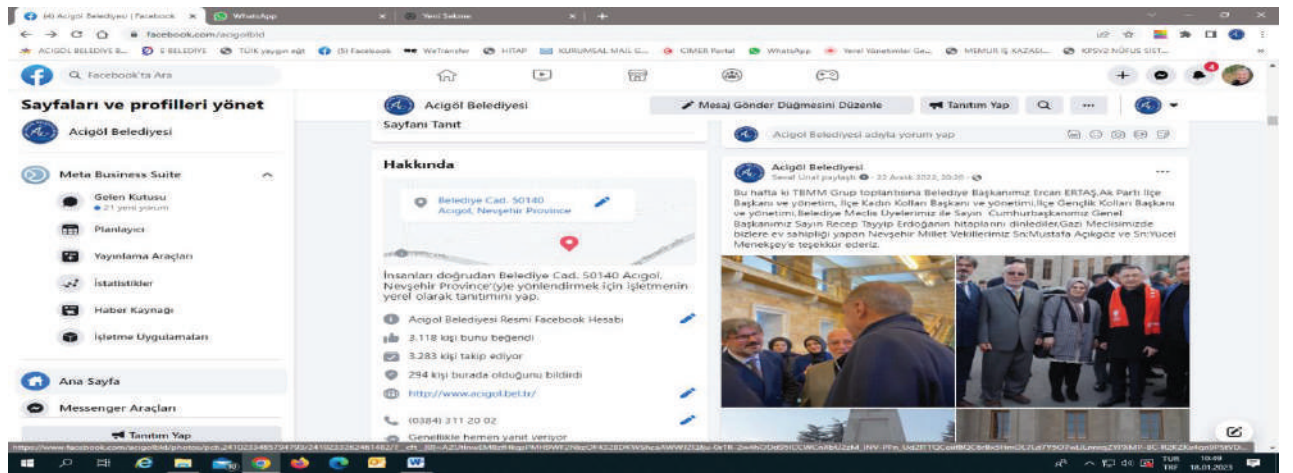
(4) Acıgöl Belediyesi | Facebook × WhatsApp × Yeni Sekme × +

facebook.com/acigolbld

ACIGÖL BELEDIYE B... E BELEDIYE TÜİK yaygın eğt (5) Facebook WeTransfer HİTAP KURUMSAL MAIL G... CİMER Portal WhatsApp Yerel Yönetimler Ge... MEMUR İŞ KAZASI... KPSV2 NÜFUS SİST...

Facebook'ta Ara

Sayfaları ve profilleri yönet

Acıgöl Belediyesi

Meta Business Suite

Gelen Kutusu
21 yeni yorum

Planlayıcı

Yayınlama Araçları

İstatistikler

Haber Kaynağı

İşletme Uygulamaları

Ana Sayfa

Messenger Araçları

Tanıtım Yap

Acıgöl Belediyesi

Mesaj Gönder Düğmesini Düzenle

Tanıtım Yap

...

Sayfanı Tanıt

Hakkında

Belediye Cad. 50140
Acıgol, Nevşehir Province

İnsanları doğrudan Belediye Cad. 50140 Acıgol, Nevşehir Province'(y)e yönlendirmek için işletmenin yerel olarak tanıtımını yap.

Acıgöl Belediyesi Resmi Facebook Hesabı

3.118 kişi bunu beğendi

3.283 kişi takip ediyor

294 kişi burada olduğunu bildirdi

http://www.acigol.bel.tr/

(0384) 311 20 02

Genellikle hemen yanıt veriyor

Acıgöl Belediyesi adıyla yorum yap

Acıgöl Belediyesi
Senol Ünal paylaştı · 22 Aralık 2022, 20:20 ·

Bu hafta ki TBMM Grup toplantısına Belediye Başkanımız Ercan ERTAŞ,Ak Parti İlçe Başkanı ve yönetim, İlçe Kadın Kolları Başkanı ve yönetimi,İlçe Gençlik Kolları Başkanı ve yönetimi,Belediye Meclis Üyelerimiz ile Sayın Cumhurbaşkanımız Genel Başkanımız Sayın Recep Tayyip Erdoğanın hitaplarını dinlediler.Gazi Meclisimizde bizlere ev sahipliği yapan Nevşehir Millet Vekillerimiz Sn:Mustafa Açıkgöz ve Sn:Yücel Menekşe'ye teşekkür ederiz.

https://www.facebook.com/acigolbld/photos/pcb.2410223348579479 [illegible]

TUR TRF 10:49 18.01.2023